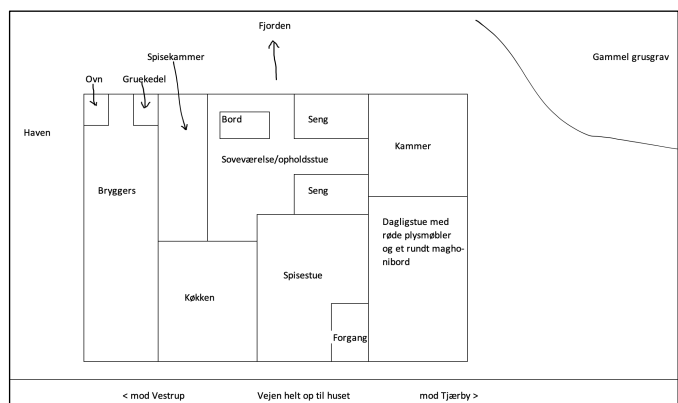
Fjorden

Gammel grusgrav

Spisekammer

Ovn

Gruekedel

Haven

Bord

Seng

Kammer

Soveværelse/opholdsstue

Seng

Bryggers

Dagligstue med røde plysmøbler og et rundt maghonibord

Spisestue

Køkken

Forgang

< mod Vestrup

Vejen helt op til huset

mod Tjærby >